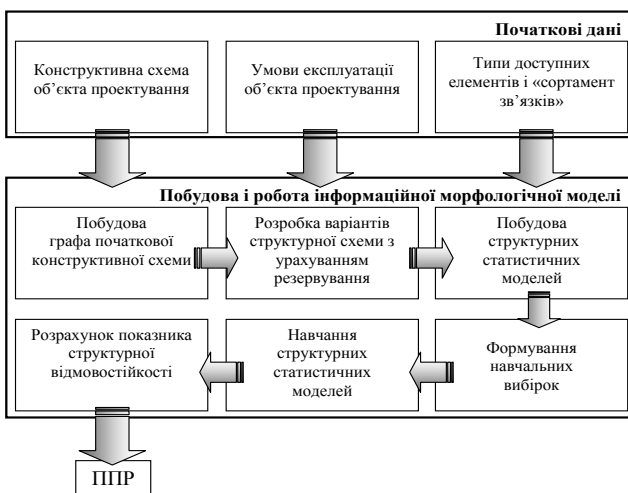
Початкові дані

Конструктивна схема об'єкта проектування

Умови експлуатації об'єкта проектування

Типи доступних елементів і «сортамент зв'язків»

Побудова і робота інформаційної морфологічної моделі

Побудова графа початкової конструктивної схеми

Розробка варіантів структурної схеми з урахуванням резервування

Побудова структурних статистичних моделей

Формування навчальних вибірок

Навчання структурних статистичних моделей

Розрахунок показника структурної відмовостійкості

ППР